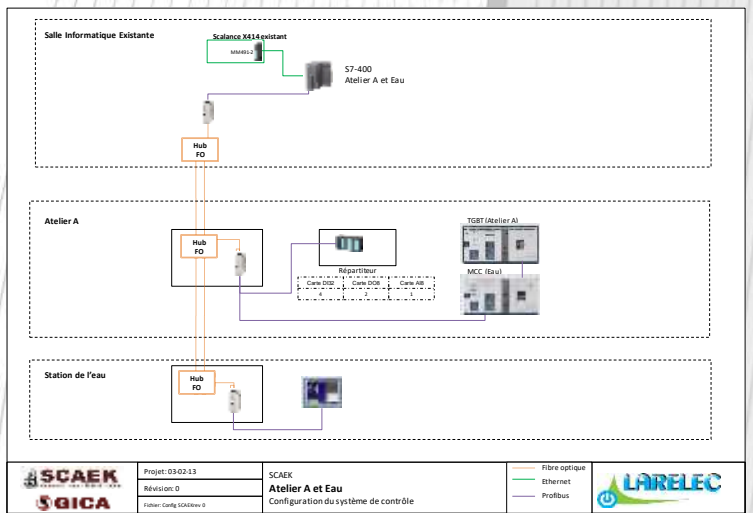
Salle Informatique Existante

Scalance X414 existant

MM491-2

S7-400
Atelier A et Eau

Hub
FO

Atelier A

Hub
FO

Répartiteur

| Carte DI32 | Carte DO8 | Carte AI8 |
|---|---|---|
| 4 | 2 | 1 |

TGBT (Atelier A)

MCC (Eau)

Station de l'eau

Hub
FO

SCAEK

GICA

Projet: 03-02-13

Révision: 0

Fichier: Config SCAEKrev 0

SCAEK

Atelier A et Eau

Configuration du système de contrôle

Fibre optique

Ethernet

Profibus

LARELEC